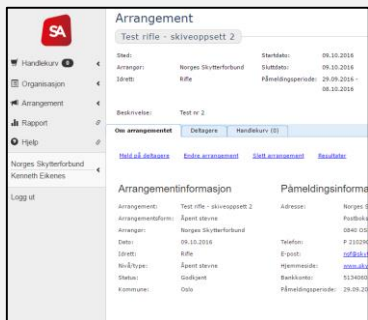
SA

Handlekurv 0
Organisasjon
Arrangement
Rapport
Hjelp

Norges Skytterforbund
Kenneth Eikenes

Logg ut

Arrangement

Test rifle - skiveoppsett 2

Sted:
Arrangør: Norges Skytterforbund
Idrett: Rifle

Startdato: 09.10.2016
Sluttdato: 09.10.2016
Påmeldingsperiode: 29.09.2016 - 08.10.2016

Beskrivelse: Test nr 2

Om arrangementet | Deltagere | Handlekurv (0)

Meld på deltagere | Endre arrangement | Slett arrangement | Resultater

Arrangementinformasjon

Arrangement: Test rifle - skiveoppsett 2
Arrangementsform: Åpent stevne
Arrangør: Norges Skytterforbund
Dato: 09.10.2016
Idrett: Rifle
Nivå/type: Åpent stevne
Status: Godkjent
Kommune: Oslo

Påmeldingsinforma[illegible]

Adresse: Norges S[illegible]
Postboks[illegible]
0840 OS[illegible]
Telefon: P 21029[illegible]
E-post: nsf@sk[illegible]
Hjemmeside: www.sky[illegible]
Bankkonto: 5134060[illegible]
Påmeldingsperiode: 29.09.20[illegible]